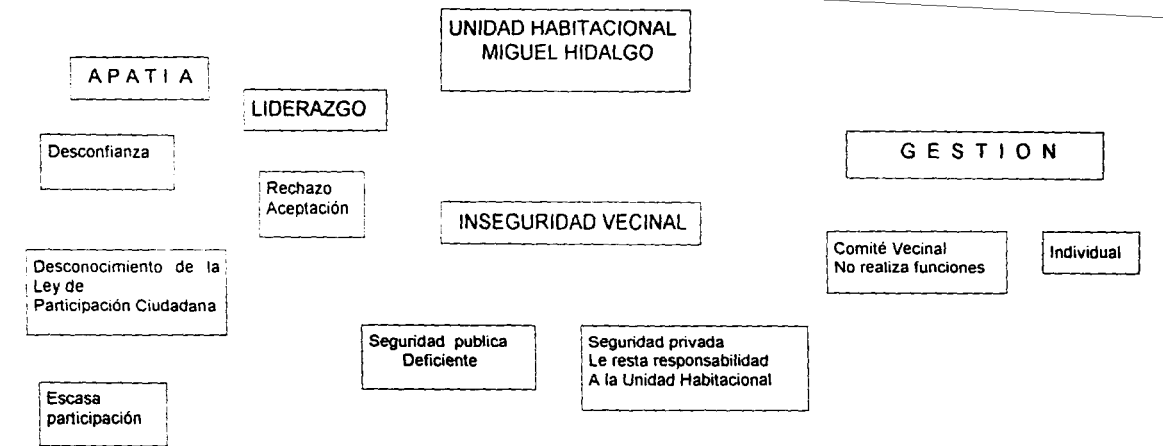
UNIDAD HABITACIONAL
MIGUEL HIDALGO

APATIA

LIDERAZGO

Desconfianza

GESTION

Rechazo
Aceptación

INSEGURIDAD VECINAL

Comité Vecinal
No realiza funciones

Individual

Desconocimiento de la Ley de Participación Ciudadana

Seguridad publica
Deficiente

Seguridad privada
Le resta responsabilidad
A la Unidad Habitacional

Escasa participación